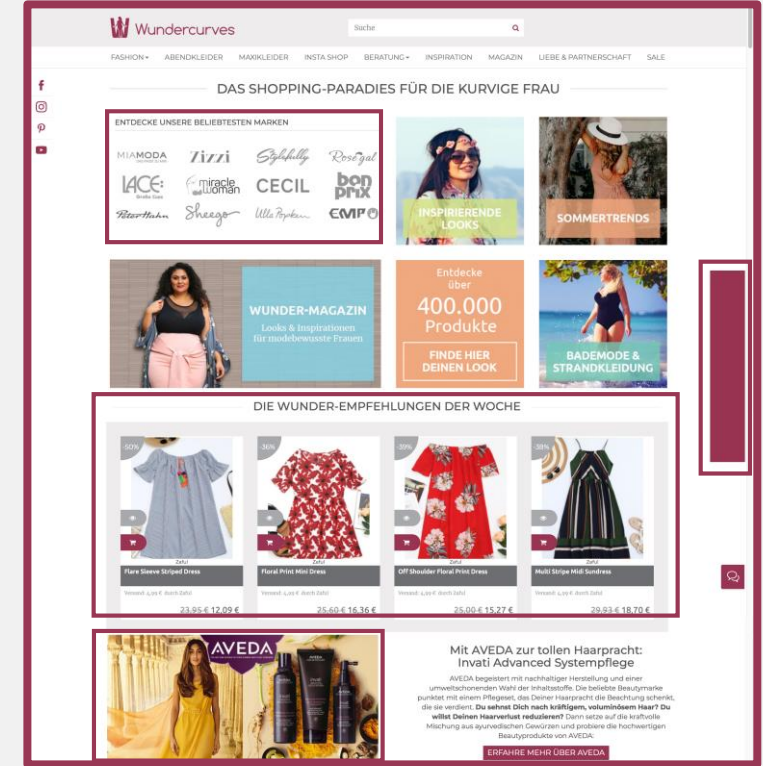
Wundercurves

Suche

FASHION ABENDKLEIDER MAXIKLEIDER INSTA SHOP BERATUNG INSPIRATION MAGAZIN LIEBE & PARTNERSCHAFT SALE

DAS SHOPPING-PARADIES FÜR DIE KURVIGE FRAU

ENTDECKE UNSERE BELIEBTESTEN MARKEN

MIAMODA Zizzi Stylefully Rose gal LACE miracle woman CECIL bon prix Peter Hahn Sheego Ulla Popken EMP

INSPIRIERENDE LOOKS

SOMMERTRENDS

WUNDER-MAGAZIN
Looks & Inspirationen für modebewusste Frauen

Entdecke über
400.000
Produkte
FINDE HIER DEINEN LOOK

BADEMODE & STRANDKLEIDUNG

DIE WUNDER-EMPFEHLUNGEN DER WOCHE

-50%
Zaful
Flare Sleeve Striped Dress
Versand: 4,99 € durch Zaful
23,95 € 12,09 €

-36%
Zaful
Floral Print Mini Dress
Versand: 4,99 € durch Zaful
25,60 € 16,36 €

-39%
Zaful
Off Shoulder Floral Print Dress
Versand: 4,99 € durch Zaful
25,00 € 15,27 €

-38%
Zaful
Multi Stripe Midi Sundress
Versand: 4,99 € durch Zaful
29,93 € 18,70 €

AVEDA

Mit AVEDA zur tollen Haarpracht:
Invati Advanced Systempflege

AVEDA begeistert mit nachhaltiger Herstellung und einer umweltschonenden Wahl der Inhaltsstoffe. Die beliebte Beautymarke punktet mit einem Pflegeset, das Deiner Haarpracht die Beachtung schenkt, die sie verdient. Du sehnst Dich nach kräftigem, voluminösem Haar? Du willst Deinen Haarverlust reduzieren? Dann setze auf die kraftvolle Mischung aus ayurvedischen Gewürzen und probiere die hochwertigen Beautyprodukte von AVEDA:

ERFAHRE MEHR ÜBER AVEDA